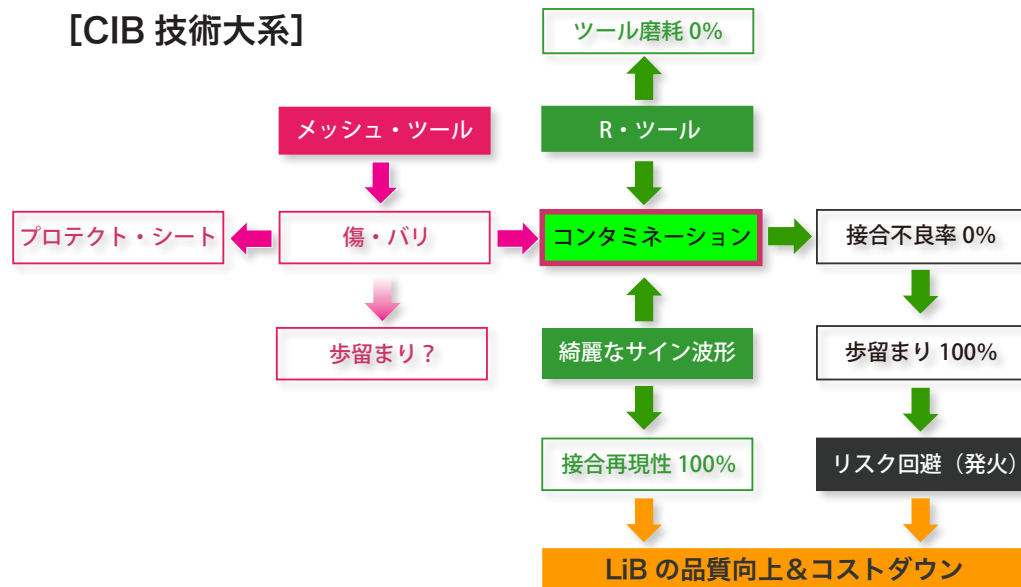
[CIB 技術大系]

ツール磨耗 0%

R・ツール

メッシュ・ツール

プロテクト・シート

傷・バリ

コンタミネーション

接合不良率 0%

歩留まり？

綺麗なサイン波形

歩留まり 100%

接合再現性 100%

リスク回避（発火）

LiB の品質向上＆コストダウン